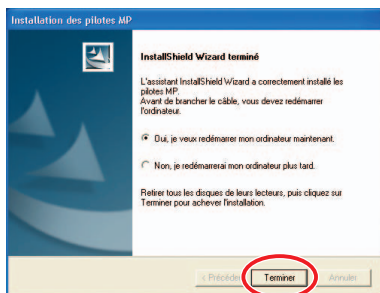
Installation des pilotes MP

InstallShield Wizard terminé

L'assistant InstallShield Wizard a correctement installé les pilotes MP.
Avant de brancher le câble, vous devez redémarrer l'ordinateur.

Oui, je veux redémarrer mon ordinateur maintenant.

Non, je redémarrerai mon ordinateur plus tard.

Retirer tous les disques de leurs lecteurs, puis cliquez sur Terminer pour achever l'installation.

< Précédent

Terminer

Annuler